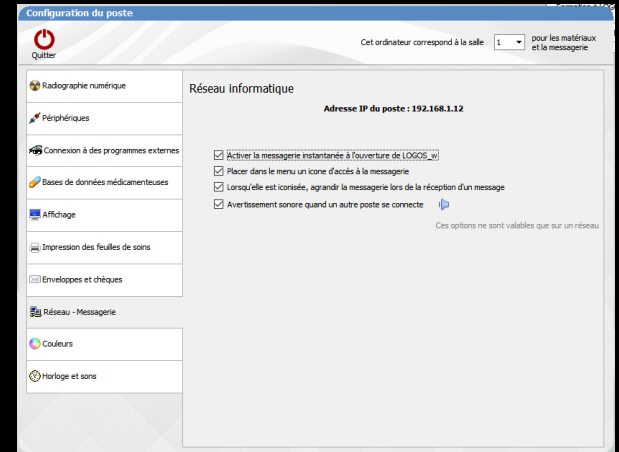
Configuration du poste

Quitter

Cet ordinateur correspond à la salle 1 pour les matériaux et la messagerie

Radiographie numérique

Périphériques

Connexion à des programmes externes

Bases de données médicamenteuses

Affichage

Impression des feuilles de soins

Enveloppes et chèques

Réseau - Messagerie

Couleurs

Horloge et sons

Réseau informatique

Adresse IP du poste : 192.168.1.12

Activer la messagerie instantanée à l'ouverture de LOGOS_w

Placer dans le menu un icone d'accès à la messagerie

Lorsqu'elle est iconisée, agrandir la messagerie lors de la réception d'un message

Avertissement sonore quand un autre poste se connecte

Ces options ne sont valables que sur un réseau